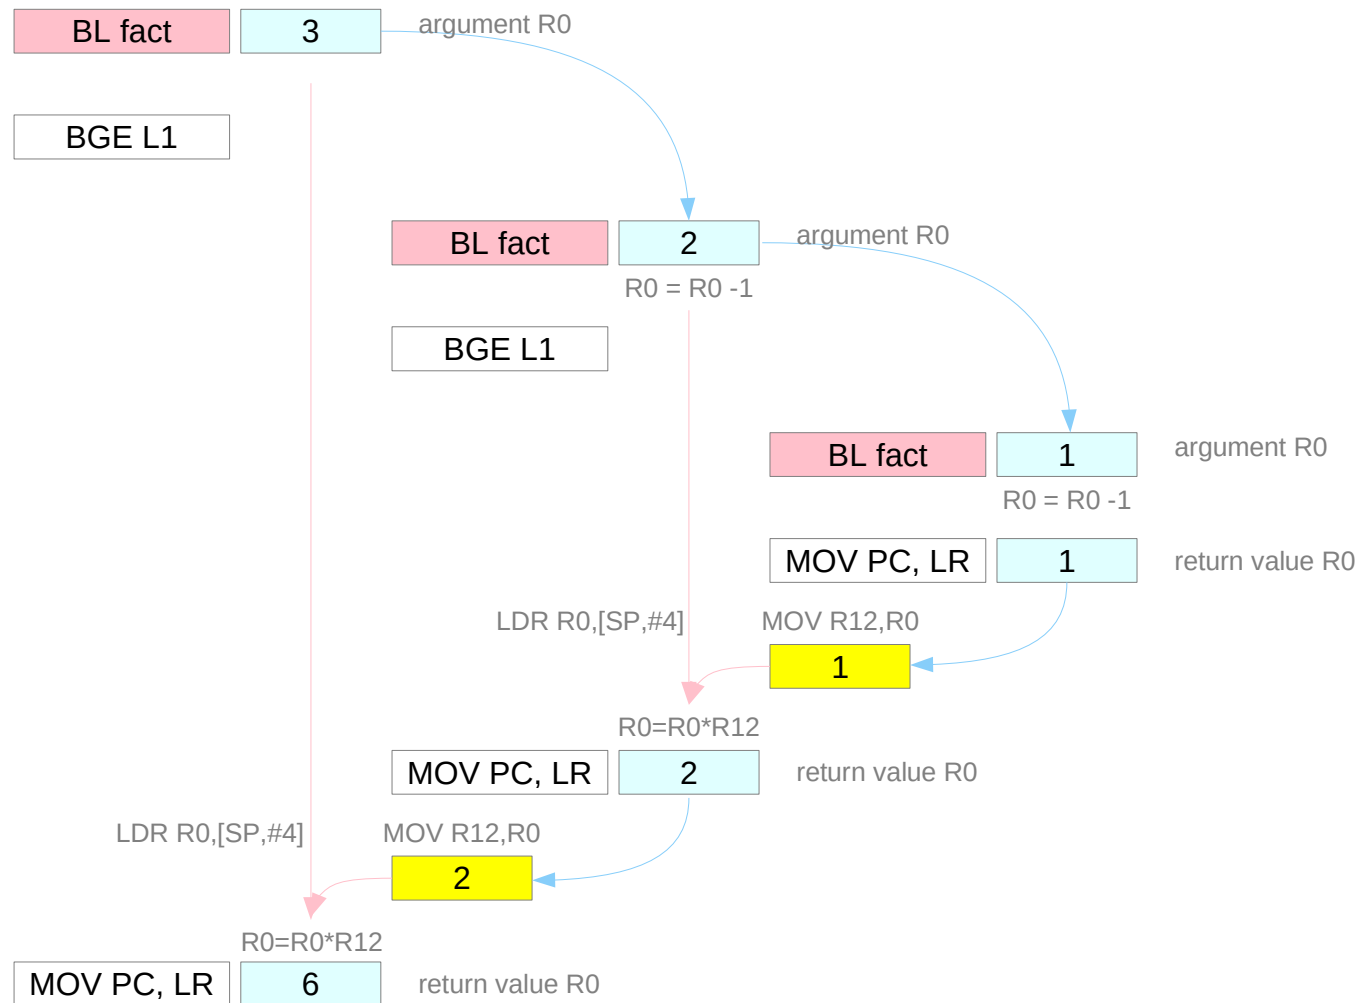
BL fact 3 argument R0

BGE L1

BL fact 2 argument R0

R0 = R0 -1

BGE L1

BL fact 1 argument R0

R0 = R0 -1

MOV PC, LR 1 return value R0

LDR R0,[SP,#4]

MOV R12,R0

1

R0=R0*R12

MOV PC, LR 2 return value R0

LDR R0,[SP,#4]

MOV R12,R0

2

R0=R0*R12

MOV PC, LR 6 return value R0